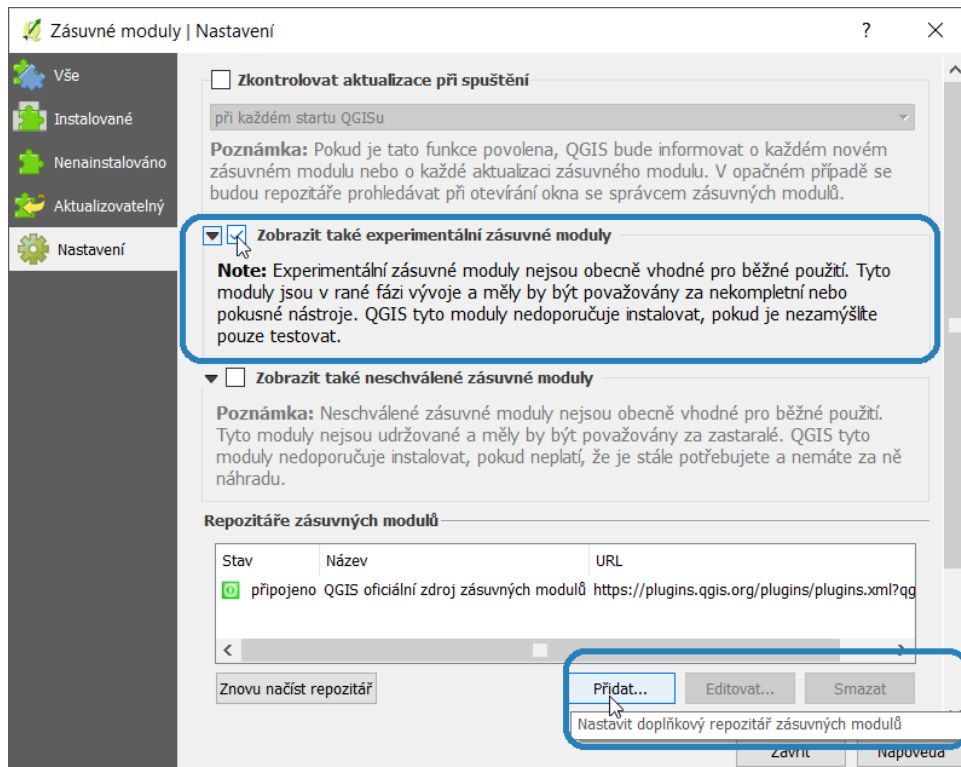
Zásuvné moduly | Nastavení

?

Vše

Instalované

Nenainstalováno

Aktualizovatelný

Nastavení

Zkontrolovat aktualizace při spuštění

při každém startu QGISu

**Poznámka:** Pokud je tato funkce povolena, QGIS bude informovat o každém novém zásuvném modulu nebo o každé aktualizaci zásuvného modulu. V opačném případě se budou repozitáře prohledávat při otevírání okna se správcem zásuvných modulů.

Zobrazit také experimentální zásuvné moduly

**Note:** Experimentální zásuvné moduly nejsou obecně vhodné pro běžné použití. Tyto moduly jsou v rané fázi vývoje a měly by být považovány za nekompletní nebo pokusné nástroje. QGIS tyto moduly nedoporučuje instalovat, pokud je nezamýšlíte pouze testovat.

Zobrazit také neschválené zásuvné moduly

**Poznámka:** Neschválené zásuvné moduly nejsou obecně vhodné pro běžné použití. Tyto moduly nejsou udržované a měly by být považovány za zastaralé. QGIS tyto moduly nedoporučuje instalovat, pokud neplatí, že je stále potřebujete a nemáte za ně náhradu.

Repozitáře zásuvných modulů

| Stav | Název | URL |
|---|---|---|
| připojeno | QGIS oficiální zdroj zásuvných modulů | https://plugins.qgis.org/plugins/plugins.xml?qg |

Znovu načíst repozitář

Přidat...

Editovat...

Smazat

Nastavit doplňkový repozitář zásuvných modulů

Zavřít

Nápověda